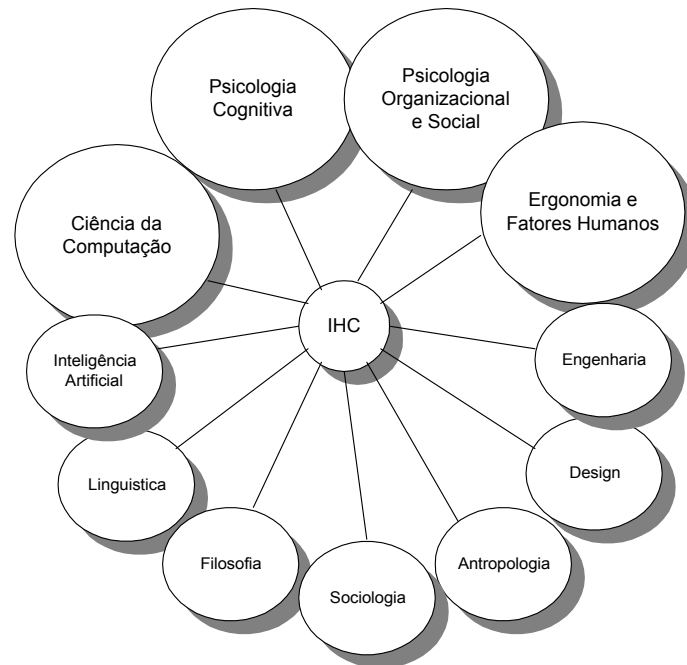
Psicologia Cognitiva

Psicologia Organizacional e Social

Ergonomia e Fatores Humanos

Ciência da Computação

IHC

Inteligência Artificial

Engenharia

Linguistica

Design

Filosofia

Sociologia

Antropologia